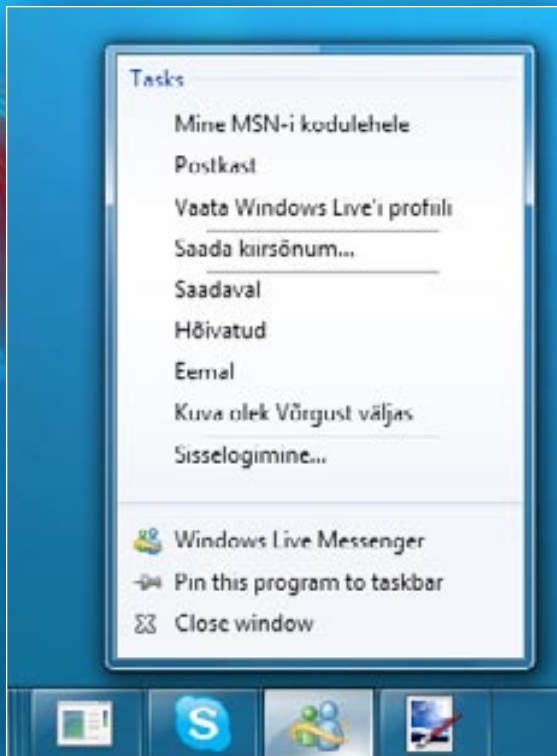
Tasks
Mine MSN-i kodulehele
Postkast
Vaata Windows Live'i profiili
Saada kiirsõnum...
Saadaval
Hõivatud
Eemal
Kuva olek Võrgust väljas
Sisselogimine...

Windows Live Messenger
Pin this program to taskbar
Close window